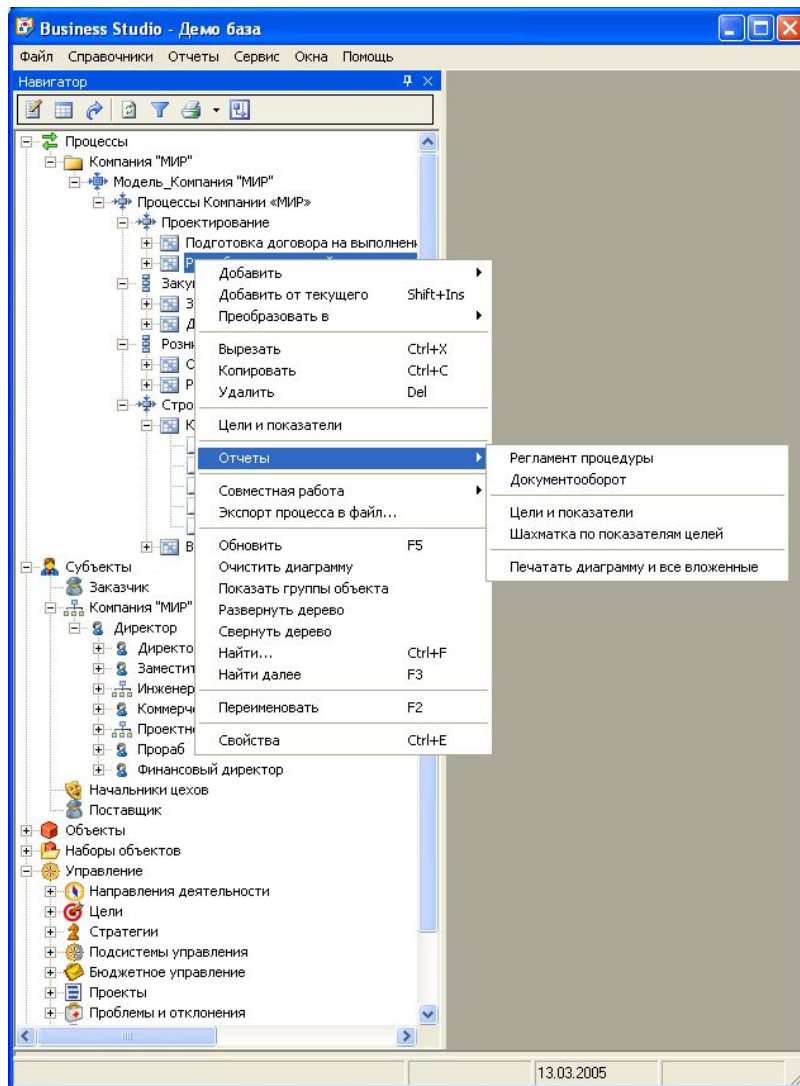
Business Studio - Демо база

Файл Справочники Отчеты Сервис Окна Помощь

Навигатор

Процессы
Компания "МИР"
Модель_Компания "МИР"
Процессы Компании «МИР»
Проектирование
Подготовка договора на выполнен
Р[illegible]
Заку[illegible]
З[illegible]
Д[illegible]
Розн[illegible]
С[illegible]
Р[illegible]
Стро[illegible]
К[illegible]
В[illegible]
Субъекты
Заказчик
Компания "МИР"
Директор
Директо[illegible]
Заместит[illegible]
Инженер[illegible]
Коммерч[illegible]
Проектн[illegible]
Прораб
Финансовый директор
Начальники цехов
Поставщик
Объекты
Наборы объектов
Управление
Направления деятельности
Цели
Стратегии
Подсистемы управления
Бюджетное управление
Проекты
Проблемы и отклонения

Добавить
Добавить от текущего Shift+Ins
Преобразовать в
Вырезать Ctrl+X
Копировать Ctrl+C
Удалить Del
Цели и показатели
Отчеты
Совместная работа
Экспорт процесса в файл...
Обновить F5
Очистить диаграмму
Показать группы объекта
Развернуть дерево
Свернуть дерево
Найти... Ctrl+F
Найти далее F3
Переименовать F2
Свойства Ctrl+E

Регламент процедуры
Документооборот
Цели и показатели
Шахматка по показателям целей
Печатать диаграмму и все вложенные

13.03.2005